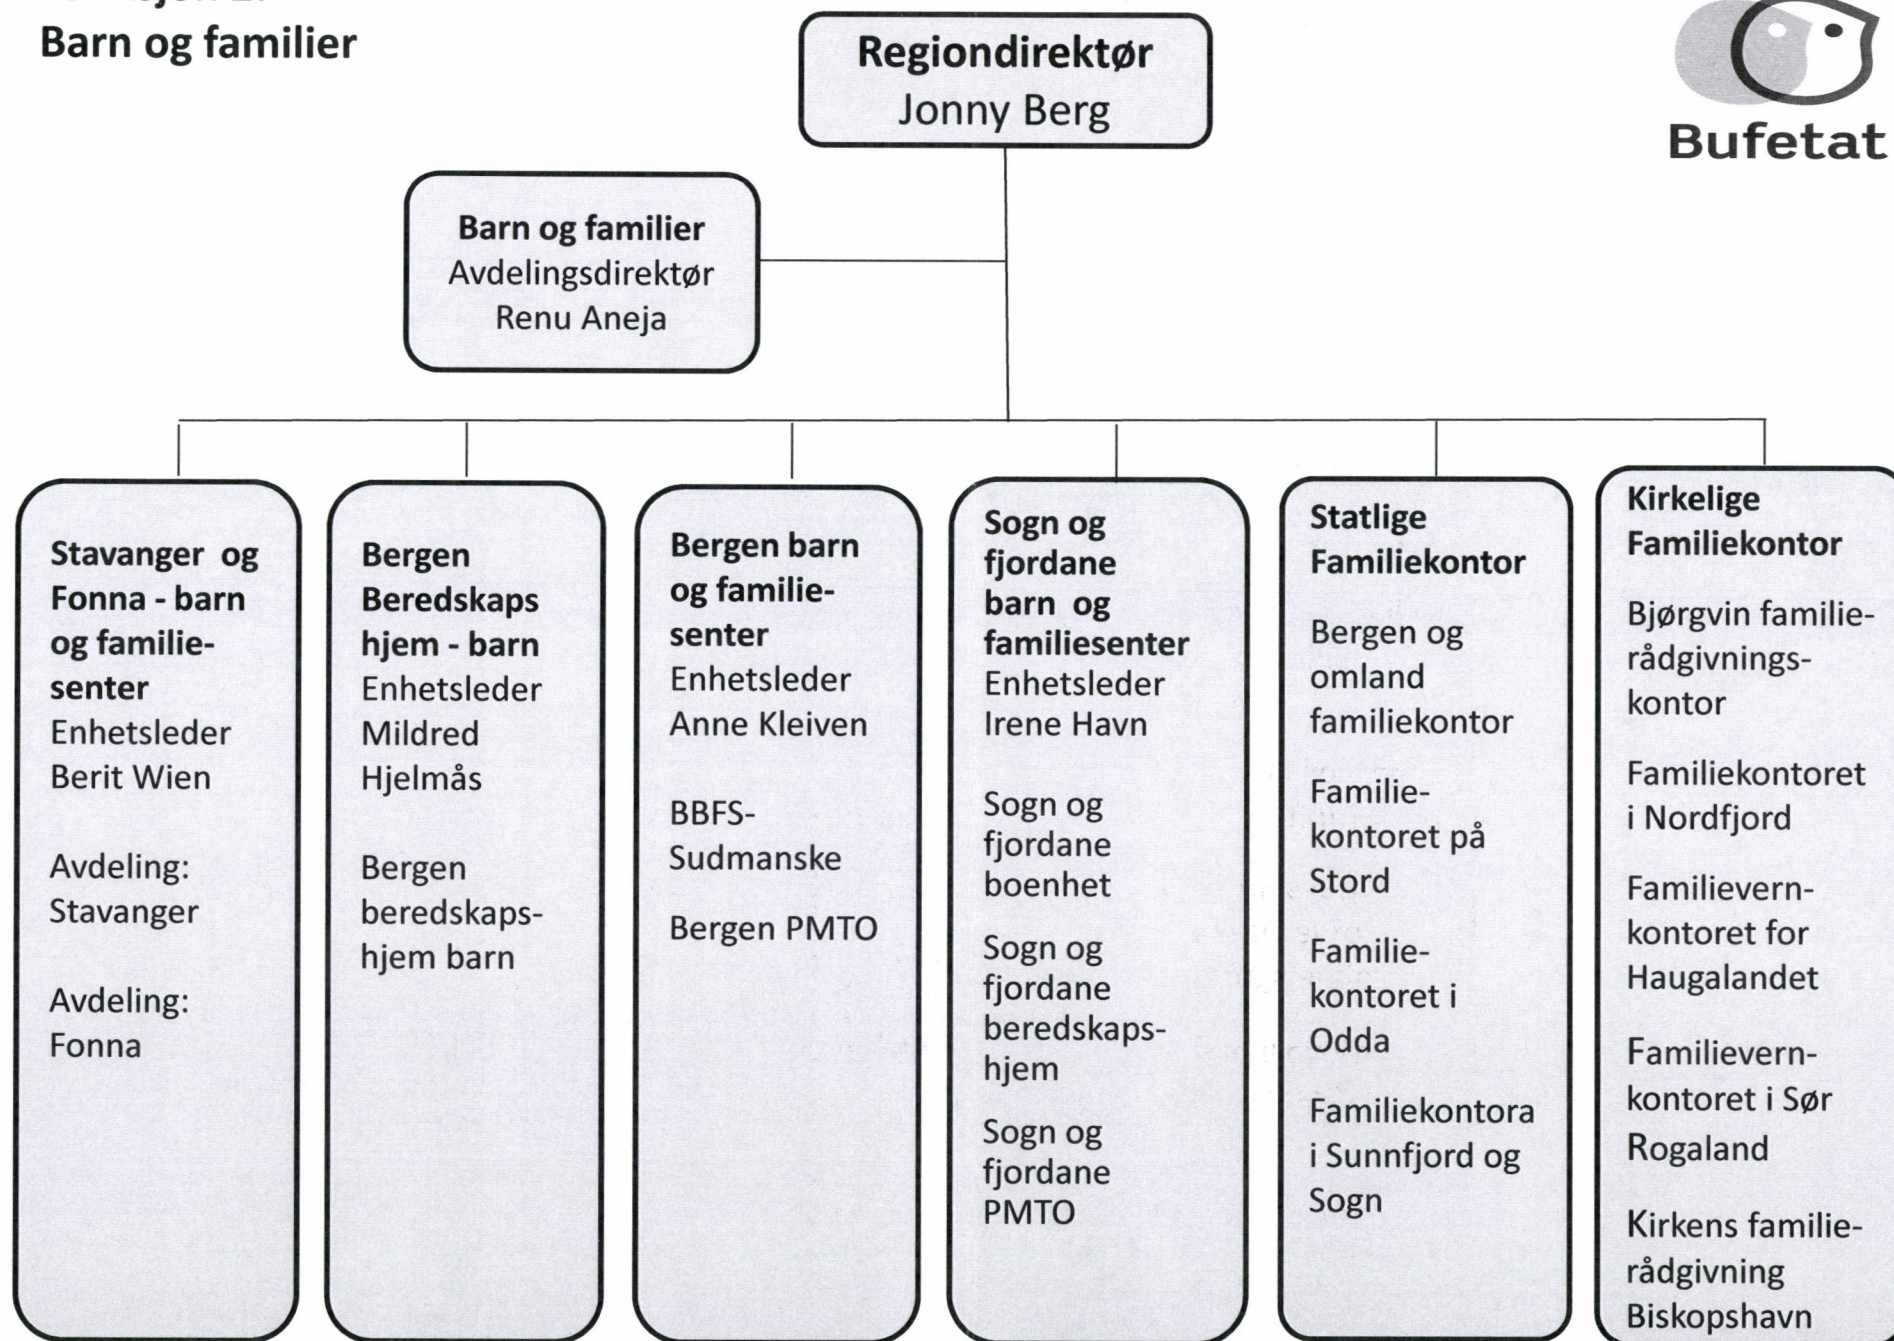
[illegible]
Barn og familier

Regiondirektør
Jonny Berg

Bufetat

Barn og familier
Avdelingsdirektør
Renu Aneja

Stavanger og Fonna - barn og familiesenter
Enhetsleder
Berit Wien

Avdeling: Stavanger

Avdeling: Fonna

Bergen Beredskaps hjem - barn
Enhetsleder
Mildred Hjelmås

Bergen beredskapshjem barn

Bergen barn og familiesenter
Enhetsleder
Anne Kleiven

BBFS-Sudmanske

Bergen PMTO

Sogn og fjordane barn og familiesenter
Enhetsleder
Irene Havn

Sogn og fjordane boenhet

Sogn og fjordane beredskapshjem

Sogn og fjordane PMTO

Statlige Familiekontor

Bergen og omland familiekontor

Familiekontoret på Stord

Familiekontoret i Odda

Familiekontora i Sunnfjord og Sogn

Kirkelige Familiekontor

Bjørgvin familierådgivningskontor

Familiekontoret i Nordfjord

Familievernkontoret for Haugalandet

Familievernkontoret i Sør Rogaland

Kirkens familierådgivning Biskopshavn